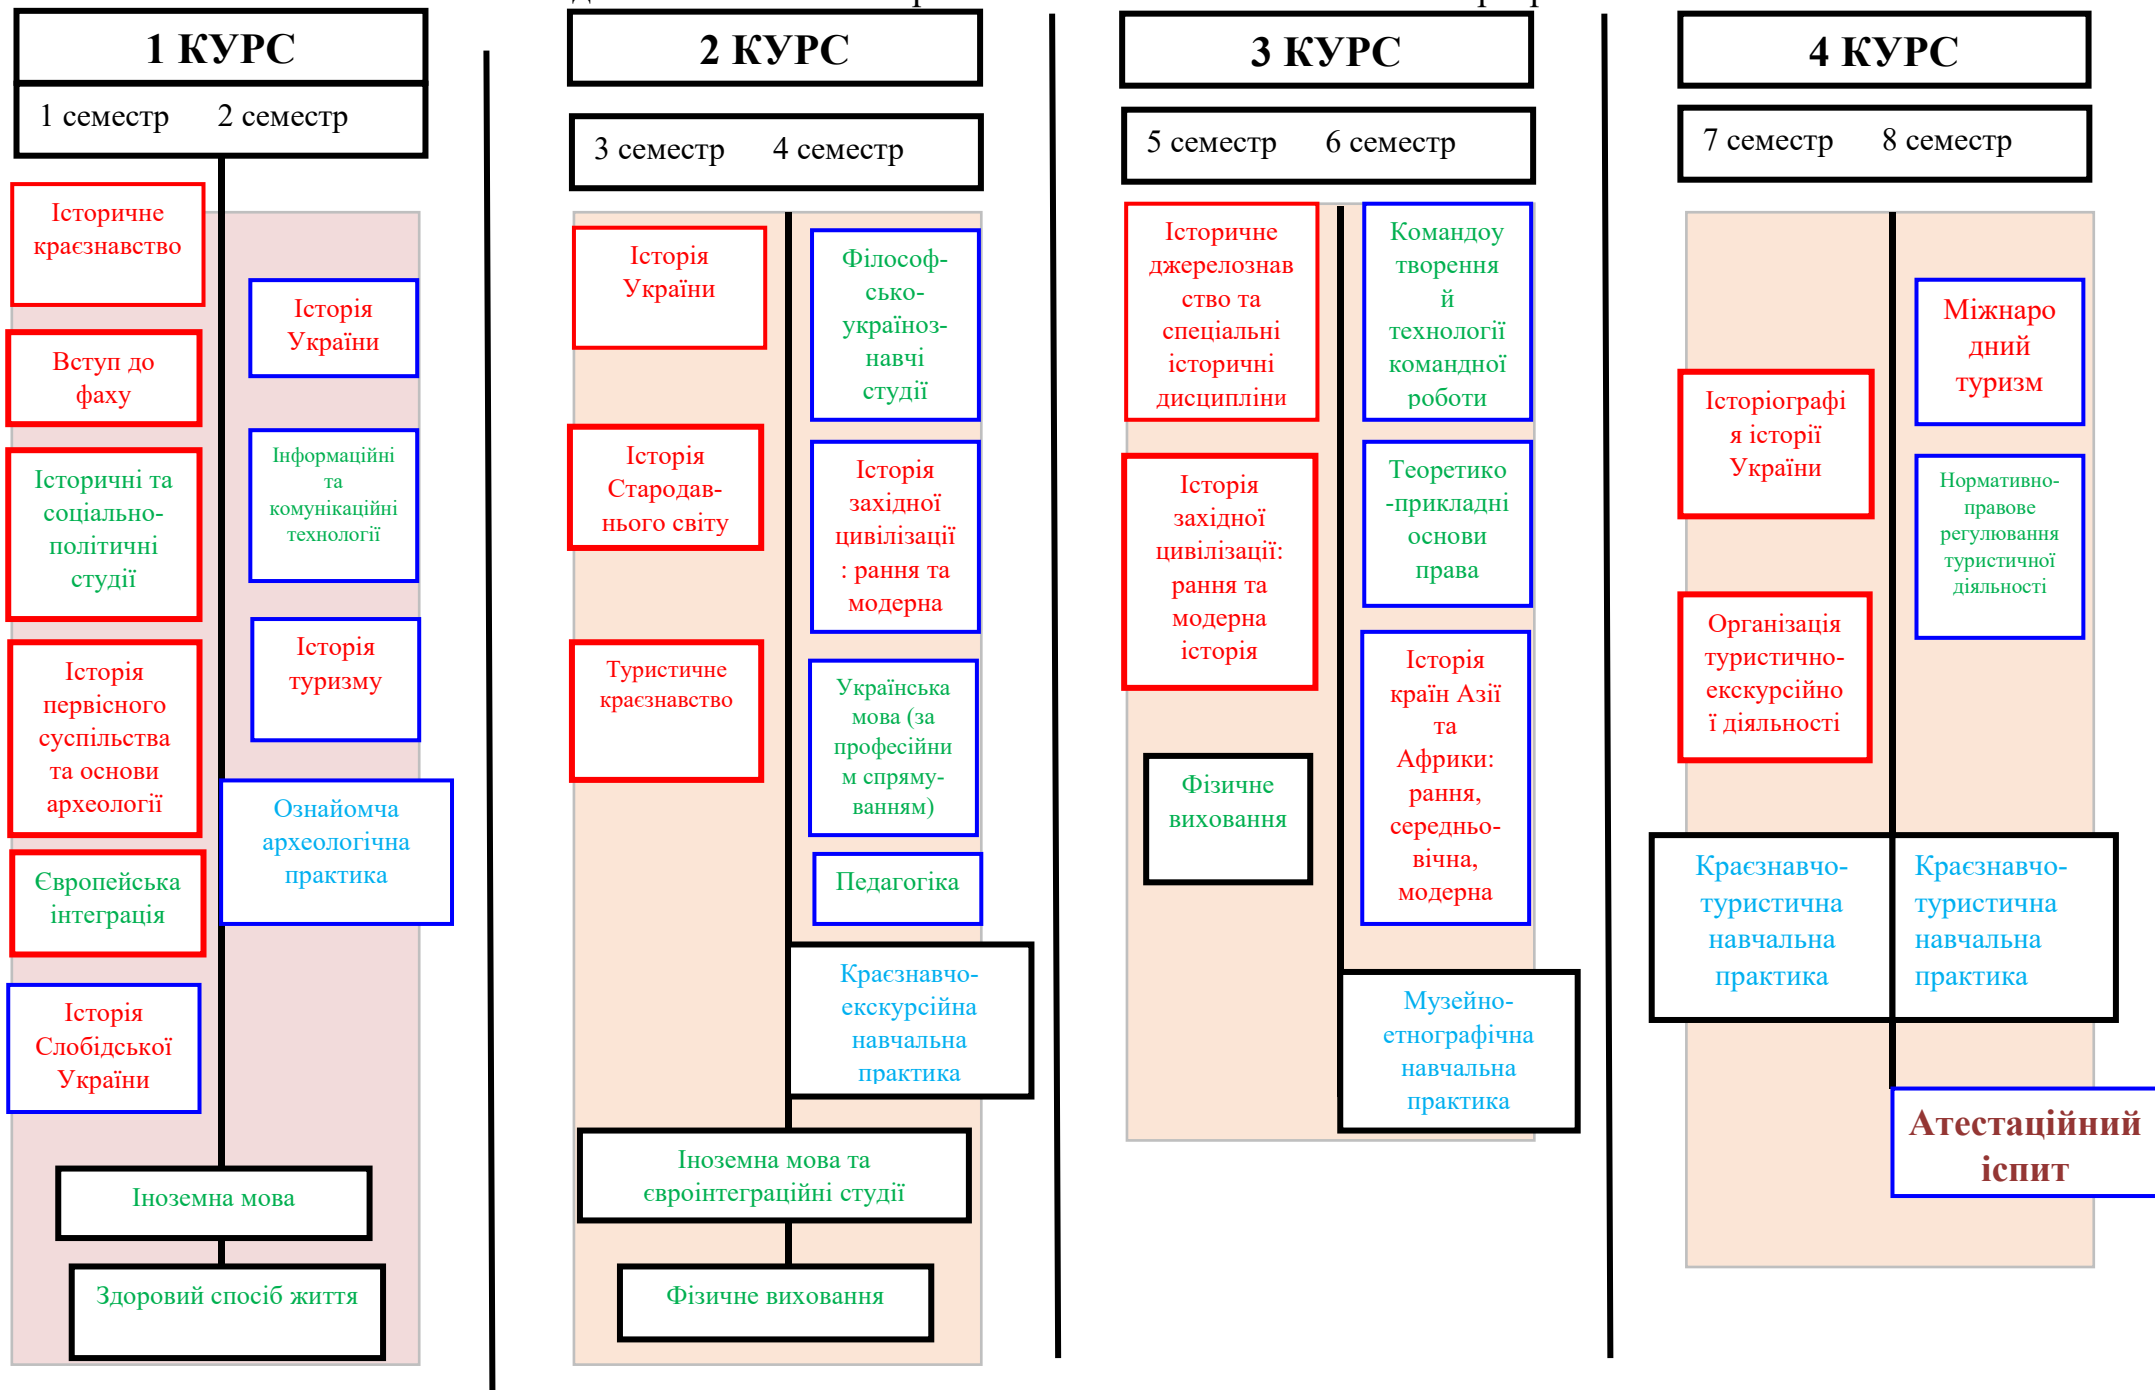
1 КУРС

1 семестр 2 семестр

Історичне краєзнавство

Історія України

Вступ до фаху

Інформаційні та комунікаційні технології

Історичні та соціально-політичні студії

Історія туризму

Історія первісного суспільства та основи археології

Ознайомча археологічна практика

Європейська інтеграція

Історія Слобідської України

Іноземна мова

Здоровий спосіб життя

2 КУРС

3 семестр 4 семестр

Історія України

Філософсько-українознавчі студії

Історія Стародавнього світу

Історія західної цивілізації : рання та модерна

Туристичне краєзнавство

Українська мова (за професійним спрямуванням)

Педагогіка

Краєзнавчо-екскурсійна навчальна практика

Іноземна мова та євроінтеграційні студії

Фізичне виховання

3 КУРС

5 семестр 6 семестр

Історичне джерелознавство та спеціальні історичні дисципліни

Командоутворення й технології командної роботи

Історія західної цивілізації: рання та модерна історія

Теоретико-прикладні основи права

Історія країн Азії та Африки: рання, середньовічна, модерна

Фізичне виховання

Музейно-етнографічна навчальна практика

4 КУРС

7 семестр 8 семестр

Міжнародний туризм

Історіографія історії України

Нормативно-правове регулювання туристичної діяльності

Організація туристично-екскурсійної діяльності

Краєзнавчо-туристична навчальна практика

Краєзнавчо-туристична навчальна практика

Атестаційний іспит